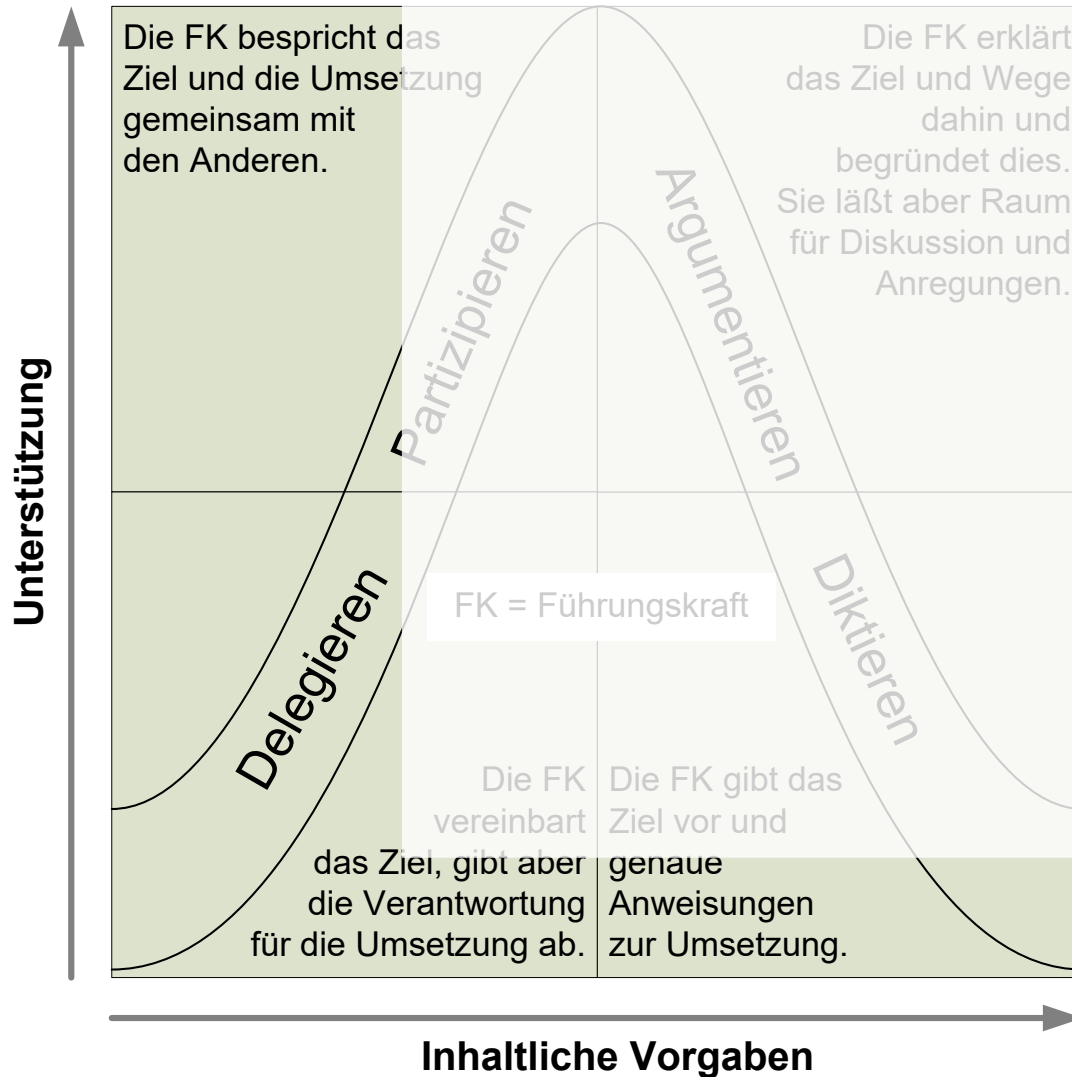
Unterstützung

Die FK bespricht das Ziel und die Umsetzung gemeinsam mit den Anderen.

Die FK erklärt das Ziel und Wege dahin und begründet dies. Sie läßt aber Raum für Diskussion und Anregungen.

Partizipieren

Argumentieren

Delegieren

FK = Führungskraft

Diktieren

Die FK vereinbart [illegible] das Ziel, gibt aber die Verantwortung für die Umsetzung ab.

Die FK gibt das Ziel vor und genaue Anweisungen zur Umsetzung.

Inhaltliche Vorgaben